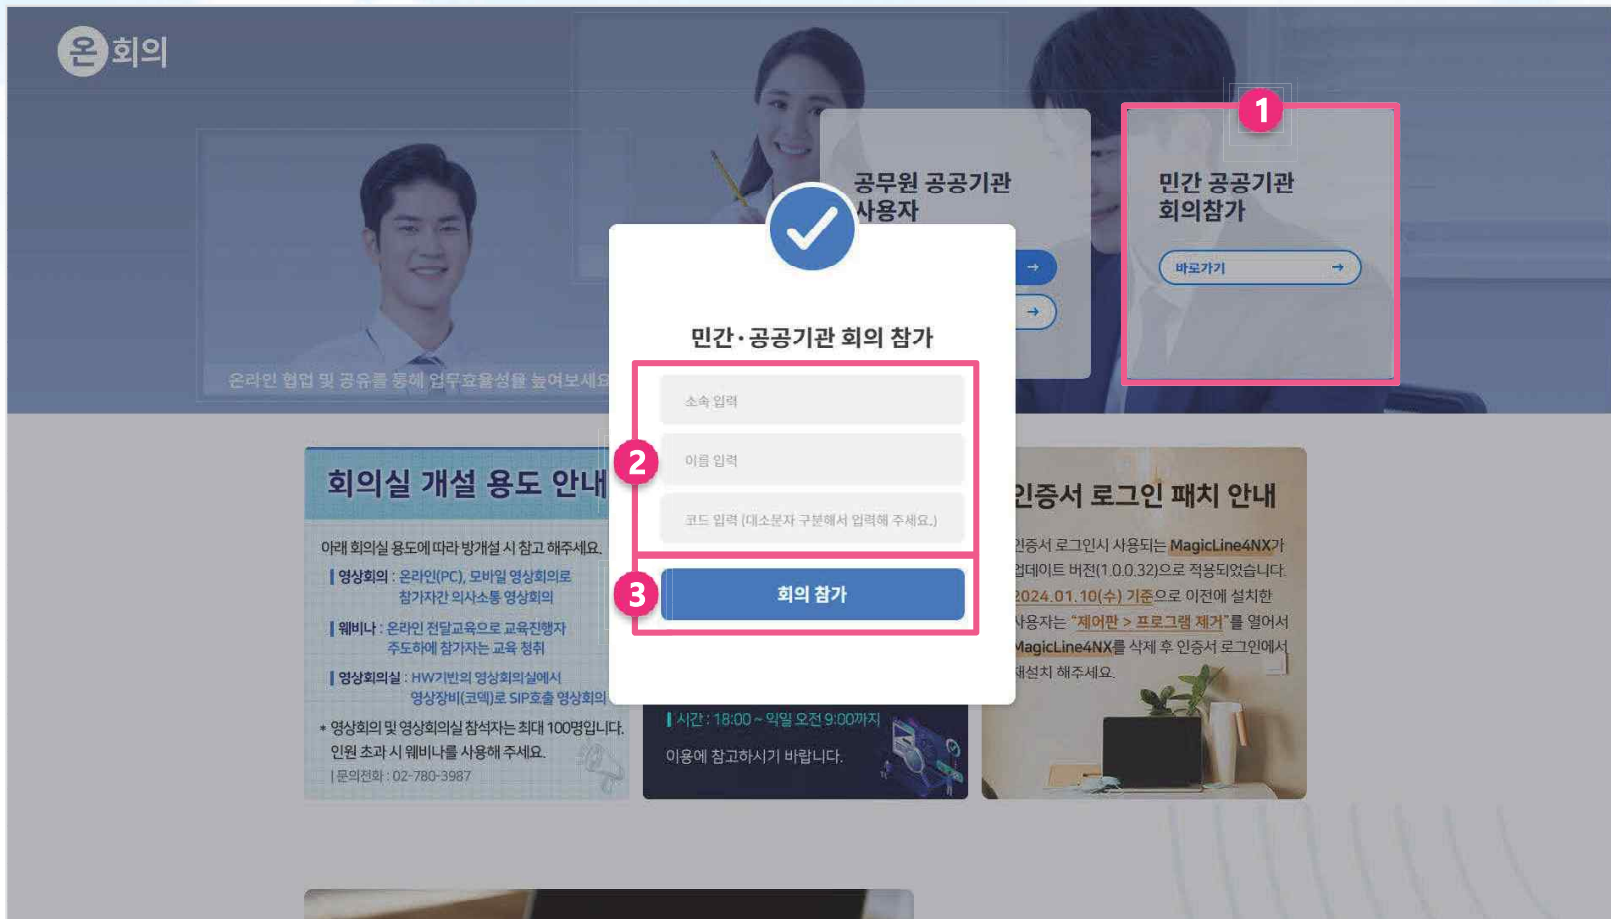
온회의

온라인 협업 및 공유를 통해 업무효율성을 높여보세요

공무원 공공기관 사용자

1

민간 공공기관 회의참가

바로가기

민간·공공기관 회의 참가

소속 입력

이름 입력

코드 입력 (대소문자 구분해서 입력해 주세요.)

2

3

회의 참가

회의실 개설 용도 안내

아래 회의실 용도에 따라 방개설 시 참고 해주세요.

| 영상회의 : 온라인(PC), 모바일 영상회의로 참가자간 의사소통 영상회의

| 웨비나 : 온라인 전달교육으로 교육진행자 주도하에 참가자는 교육 청취

| 영상회의실 : HW기반의 영상회의실에서 영상장비(코덱)로 SIP호출 영상회의

* 영상회의 및 영상회의실 참석자는 최대 100명입니다. 인원 초과 시 웨비나를 사용해 주세요.

| 문의전화 : 02-780-3987

| 시간 : 18:00 ~ 익일 오전 9:00까지

이용에 참고하시기 바랍니다.

인증서 로그인 패치 안내

인증서 로그인시 사용되는 MagicLine4NX가 업데이트 버전(1.0.0.32)으로 적용되었습니다.

2024.01.10(수) 기준으로 이전에 설치한 사용자는 "제어판 > 프로그램 제거"를 열어서 MagicLine4NX를 삭제 후 인증서 로그인에서 재설치 해주세요.